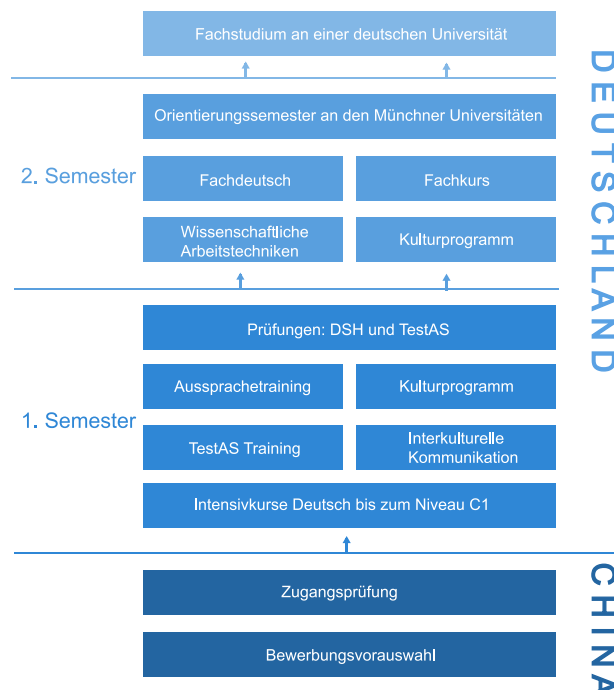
Fachstudium an einer deutschen Universität

Orientierungssemester an den Münchner Universitäten

2. Semester

Fachdeutsch

Fachkurs

Wissenschaftliche Arbeitstechniken

Kulturprogramm

Prüfungen: DSH und TestAS

Aussprachetraining

Kulturprogramm

1. Semester

TestAS Training

Interkulturelle Kommunikation

Intensivkurse Deutsch bis zum Niveau C1

Zugangsprüfung

Bewerbungsvorauswahl

DEUTSCHLAND

CHINA